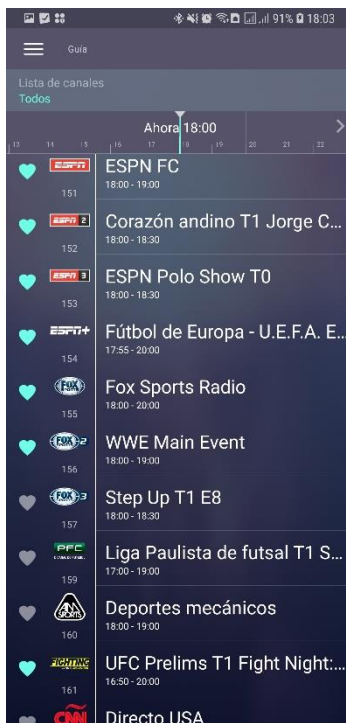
91% 18:03

Guía

Lista de canales
Todos

Ahora 18:00
13 14 15 16 17 18 19 20 21 22

ESPN
151
ESPN FC
18:00 - 19:00

ESPN 2
152
Corazón andino T1 Jorge C...
18:00 - 18:30

ESPN 3
153
ESPN Polo Show T0
18:00 - 18:30

ESPN+
154
Fútbol de Europa - U.E.F.A. E...
17:55 - 20:00

FOX SPORTS
155
Fox Sports Radio
18:00 - 20:00

FOX SPORTS 2
156
WWE Main Event
18:00 - 19:00

FOX SPORTS 3
157
Step Up T1 E8
18:00 - 18:30

PFC
159
Liga Paulista de futsal T1 S...
17:00 - 19:00

AM SPORTS
160
Deportes mecánicos
18:00 - 19:00

FIGHTING
161
UFC Prelims T1 Fight Night:...
16:50 - 20:00

CNN
Directo USA